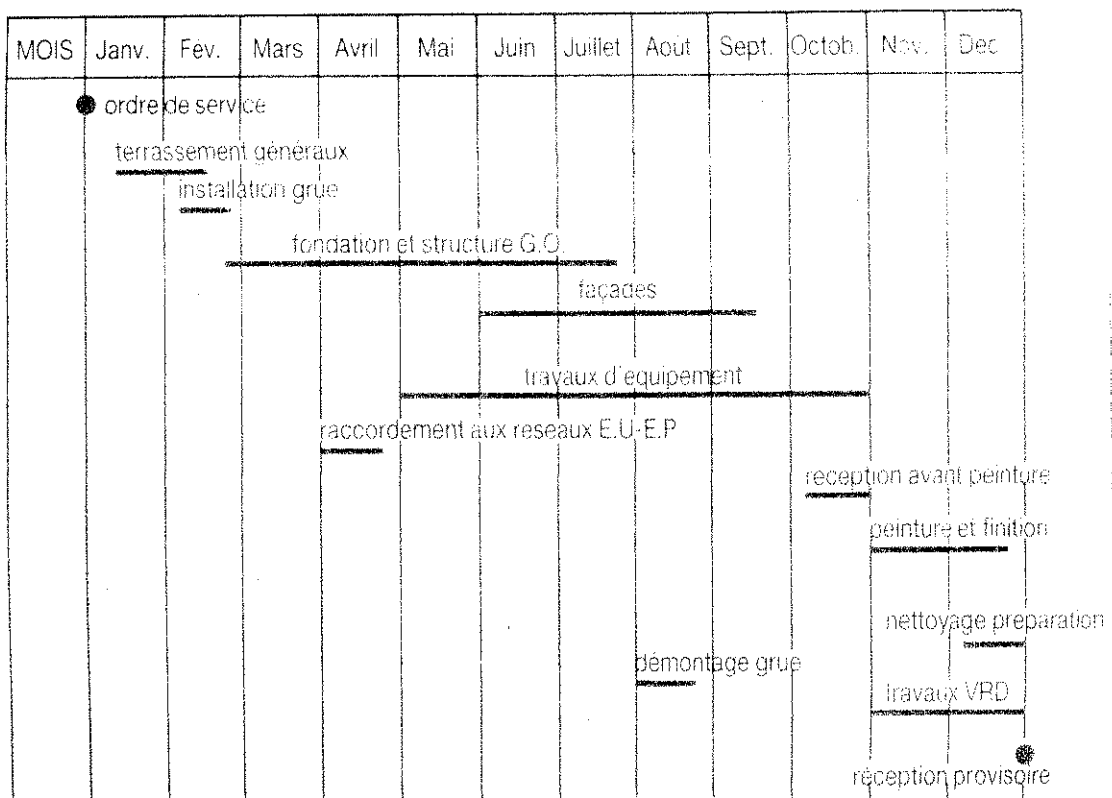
| MOIS | Janv. | Fev. | Mars | Avril | Mai | Juin | Juillet | Aout | Sept. | Octob. | Nov. | Dec |
|---|---|---|---|---|---|---|---|---|---|---|---|---|

ordre de service

terrassement généraux

installation grue

fondation et structure G.O.

façades

travaux d'equipement

raccordement aux reseaux E.U-E.P

reception avant peinture

peinture et finition

nettoyage preparation

démontage grue

travaux VRD

réception provisoire